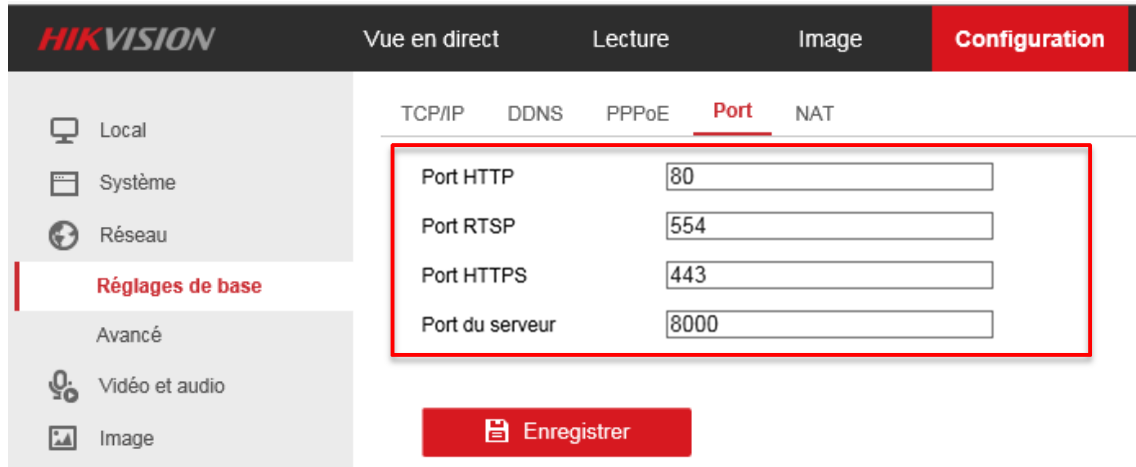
HIKVISION
Vue en direct
Lecture
Image
Configuration

Local
Système
Réseau
Réglages de base
Avancé
Vidéo et audio
Image

TCP/IP
DDNS
PPPoE
Port
NAT

| | |
|---|---|
| Port HTTP | 80 |
| Port RTSP | 554 |
| Port HTTPS | 443 |
| Port du serveur | 8000 |

Enregistrer